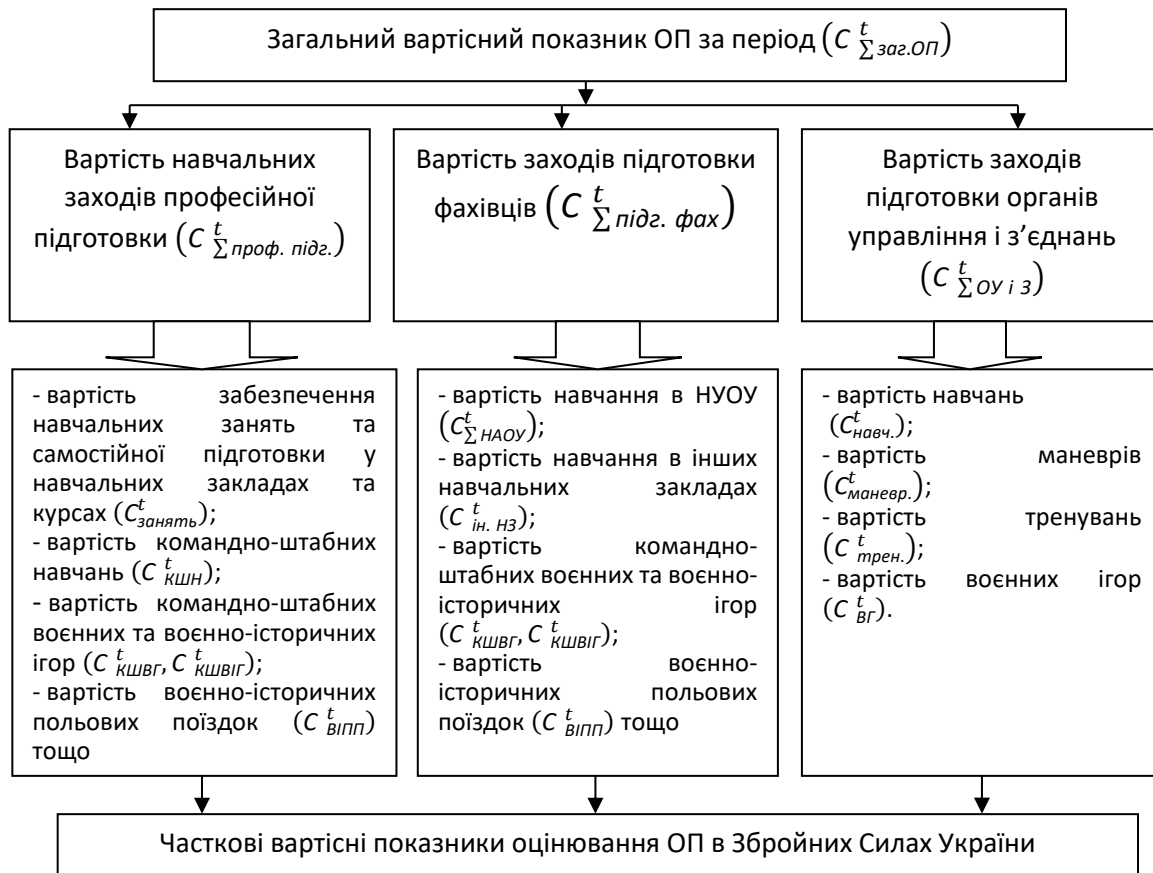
Загальний вартісний показник ОП за період $\left(C^{t}_{\sum заг.ОП}\right)$

Вартість навчальних заходів професійної підготовки $\left(C^{t}_{\sum проф.\ підг.}\right)$

Вартість заходів підготовки фахівців $\left(C^{t}_{\sum підг.\ фах}\right)$

Вартість заходів підготовки органів управління і з'єднань $\left(C^{t}_{\sum ОУ\ і\ З}\right)$

- вартість забезпечення навчальних занять та самостійної підготовки у навчальних закладах та курсах ($C^{t}_{занять}$);
- вартість командно-штабних навчань ($C^{t}_{КШН}$);
- вартість командно-штабних воєнних та воєнно-історичних ігор ($C^{t}_{КШВГ}$, $C^{t}_{КШВІГ}$);
- вартість воєнно-історичних польових поїздок ($C^{t}_{ВІПП}$) тощо

- вартість навчання в НУОУ ($C^{t}_{\sum НАОУ}$);
- вартість навчання в інших навчальних закладах ($C^{t}_{ін.\ НЗ}$);
- вартість командно-штабних воєнних та воєнно-історичних ігор ($C^{t}_{КШВГ}$, $C^{t}_{КШВІГ}$);
- вартість воєнно-історичних польових поїздок ($C^{t}_{ВІПП}$) тощо

- вартість навчань ($C^{t}_{навч.}$);
- вартість маневрів ($C^{t}_{маневр.}$);
- вартість тренувань ($C^{t}_{трен.}$);
- вартість воєнних ігор ($C^{t}_{ВГ}$).

Часткові вартісні показники оцінювання ОП в Збройних Силах України